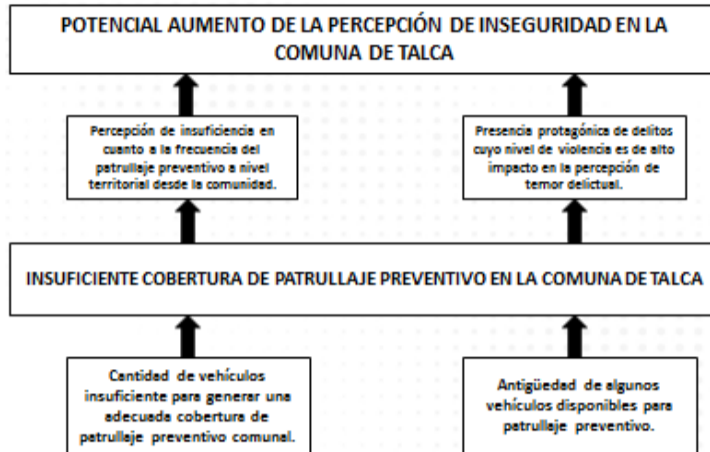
POTENCIAL AUMENTO DE LA PERCEPCIÓN DE INSEGURIDAD EN LA COMUNA DE TALCA

Percepción de insuficiencia en cuanto a la frecuencia del patrullaje preventivo a nivel territorial desde la comunidad.

Presencia protagónica de delitos cuyo nivel de violencia es de alto impacto en la percepción de temor delictual.

INSUFICIENTE COBERTURA DE PATRULLAJE PREVENTIVO EN LA COMUNA DE TALCA

Cantidad de vehículos insuficiente para generar una adecuada cobertura de patrullaje preventivo comunal.

Antigüedad de algunos vehículos disponibles para patrullaje preventivo.